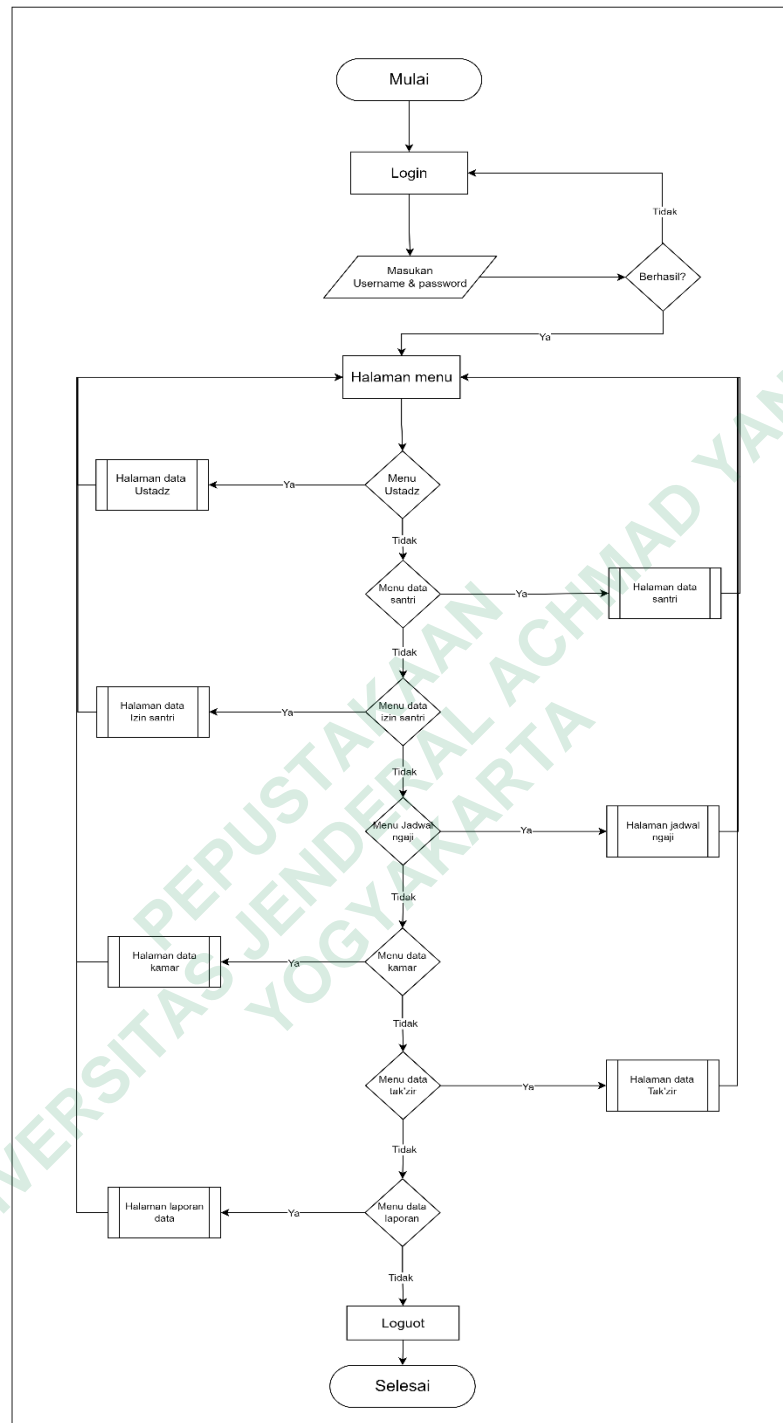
Mulai

Login

Tidak

Masukan Username & password

Berhasil?

Ya

Halaman menu

Halaman data Ustadz

Ya

Menu Ustadz

Tidak

Menu data santri

Ya

Halaman data santri

Tidak

Halaman data Izin santri

Ya

Menu data izin santri

Tidak

Menu Jadwal ngaji

Ya

Halaman jadwal ngaji

Tidak

Halaman data kamar

Ya

Menu data kamar

Tidak

Menu data tak'zir

Ya

Halaman data Tak'zir

Tidak

Halaman laporan data

Ya

Menu data laporan

Tidak

Loguot

Selesai

PEPUSTAKAAN
UNIVERSITAS JENDERAL ACHMAD YANI
YOGYAKARTA